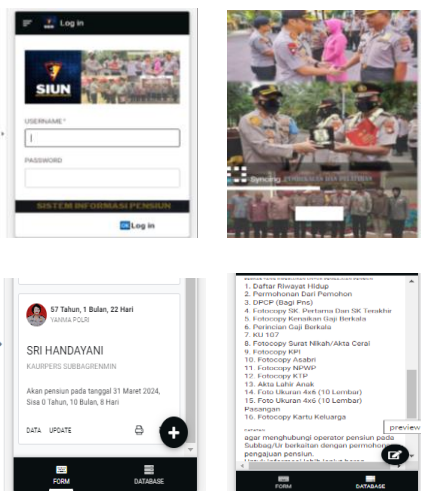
Log in

SIUN

USERNAME *

PASSWORD

SISTEM INFORMASI PENSIUN

Log in

Syncing

57 Tahun, 1 Bulan, 22 Hari
YANMA POLRI

SRI HANDAYANI
KAURPERS SUBBAGRENMIN

Akan pensiun pada tanggal 31 Maret 2024, Sisa 0 Tahun, 10 Bulan, 8 Hari

DATA UPDATE

FORM DATABASE

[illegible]
1. Daftar Riwayat Hidup
2. Permohonan Dari Pemohon
3. DPCP (Bagi Pns)
4. Fotocopy SK. Pertama Dan SK Terakhir
5. Fotocopy Kenaikan Gaji Berkala
6. Perincian Gaji Berkala
7. KU 107
8. Fotocopy Surat Nikah/Akta Cerai
9. Fotocopy KPI
10. Fotocopy Asabri
11. Fotocopy NPWP
12. Fotocopy KTP
13. Akta Lahir Anak
14. Foto Ukuran 4x6 (10 Lembar)
15. Foto Ukuran 4x6 (10 Lembar) Pasangan
16. Fotocopy Kartu Keluarga

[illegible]
agar menghubungi operator pensiun pada Subbag/Ur berkaitan dengan permohonan pengajuan pensiun.
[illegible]

preview

FORM DATABASE